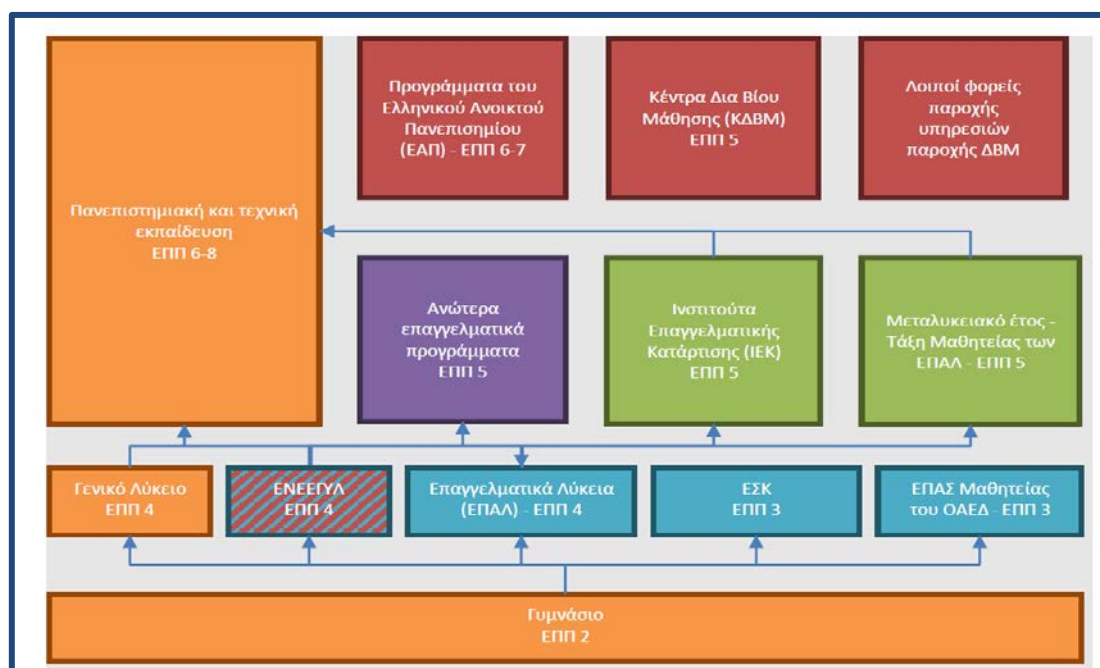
Πανεπιστημιακή και τεχνική εκπαίδευση
ΕΠΠ 6-8

Προγράμματα του Ελληνικού Ανοικτού Πανεπισημίου (ΕΑΠ) - ΕΠΠ 6-7

Κέντρα Δια Βίου Μάθησης (ΚΔΒΜ)
ΕΠΠ 5

Λοιποί φορείς παροχής υπηρεσιών παροχής ΔΒΜ

Ανώτερα επαγγελματικά προγράμματα
ΕΠΠ 5

Ινστιτούτα Επαγγελματικής Κατάρτισης (ΙΕΚ)
ΕΠΠ 5

Μεταλυκειακό έτος - Τάξη Μαθητείας των ΕΠΑΛ - ΕΠΠ 5

Γενικό Λύκειο
ΕΠΠ 4

ΕΝΕΕΓΥΛ
ΕΠΠ 4

Επαγγελματικά Λύκεια (ΕΠΑΛ) - ΕΠΠ 4

ΕΣΚ
ΕΠΠ 3

ΕΠΑΣ Μαθητείας του ΟΑΕΔ - ΕΠΠ 3

Γυμνάσιο
ΕΠΠ 2